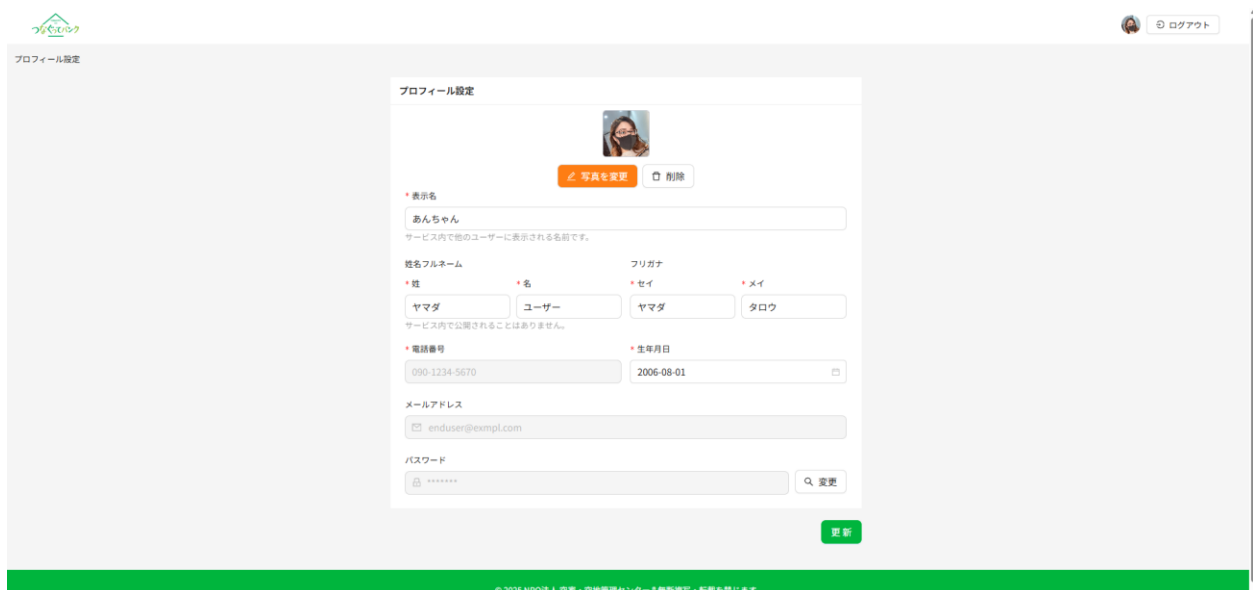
つなぐ空いえバンク

ログアウト

プロフィール設定

プロフィール設定

写真を変更 削除

* 表示名

あんちゃん

サービス内で他のユーザーに表示される名前です。

姓名フルネーム

フリガナ

* 姓

* 名

* セイ

* メイ

ヤマダ

ユーザー

ヤマダ

タロウ

サービス内で公開されることはありません。

* 電話番号

* 生年月日

090-1234-5670

2006-08-01

メールアドレス

enduser@exmpl.com

パスワード

*******

変更

更新

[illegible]